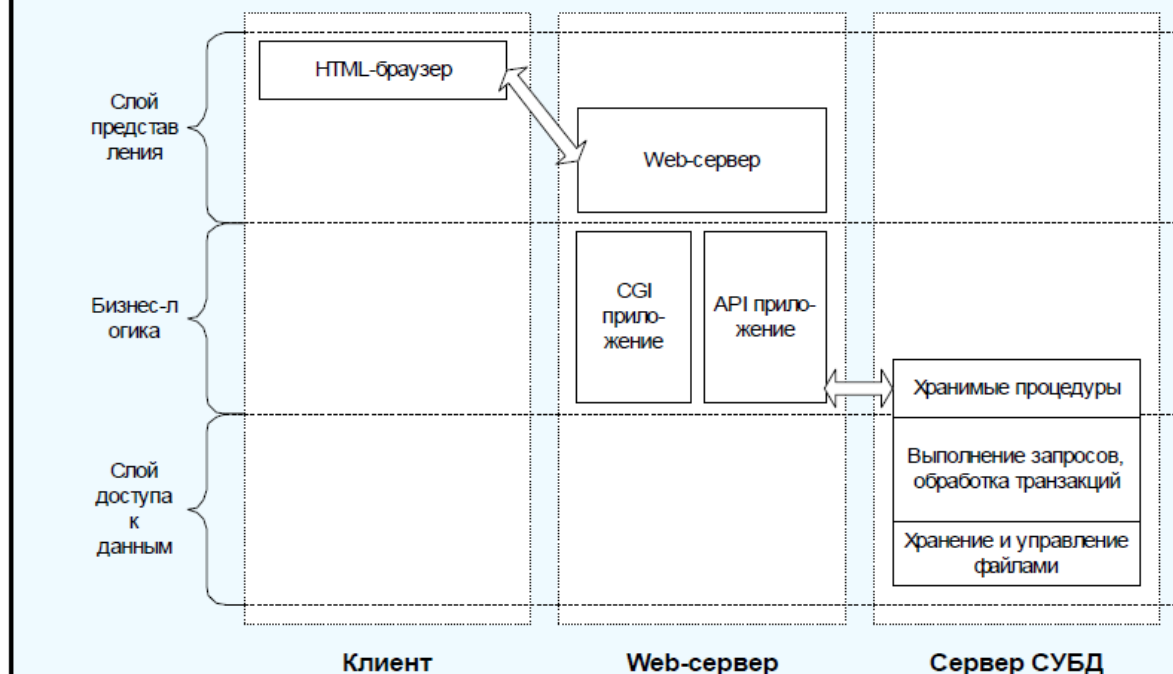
Слой представления

Бизнес-логика

Слой доступа к данным

HTML-браузер

Web-сервер

CGI приложение

API приложение

Хранимые процедуры

Выполнение запросов, обработка транзакций

Хранение и управление файлами

Клиент

Web-сервер

Сервер СУБД